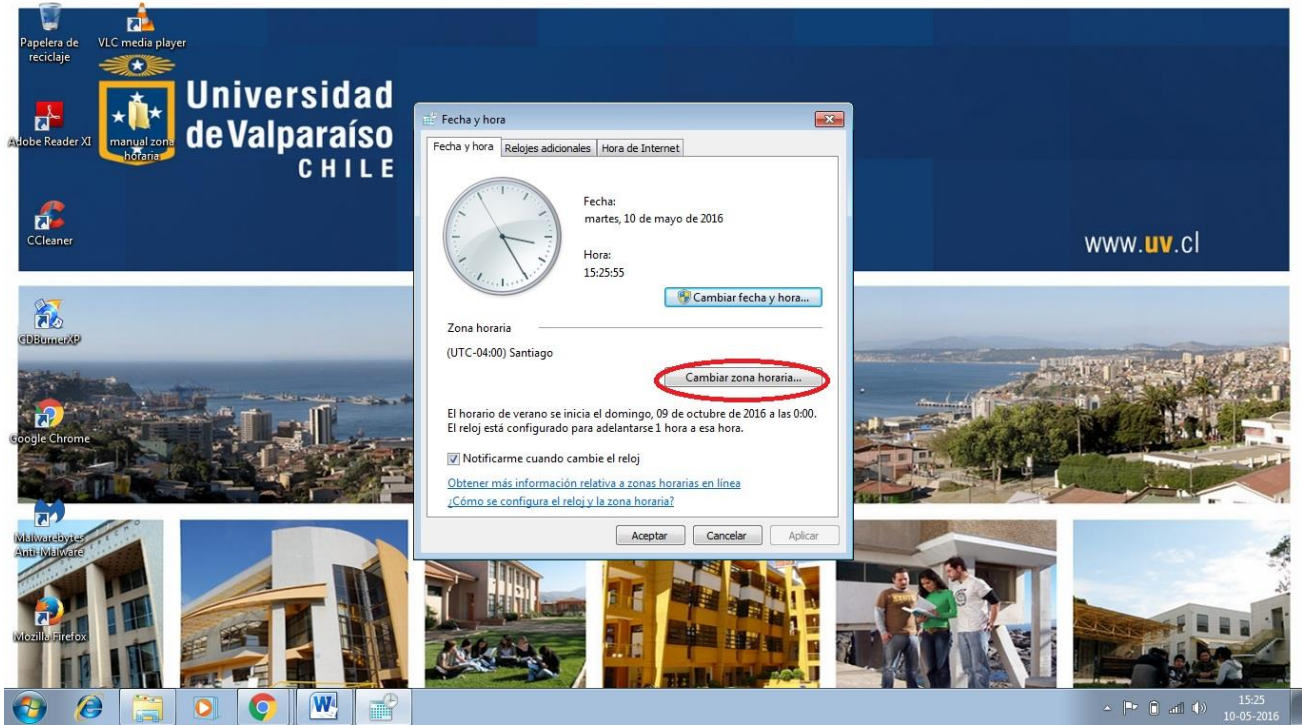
Papelera de reciclaje

VLC media player

Adobe Reader XI

manual zona horaria

Universidad de Valparaíso
CHILE

CCleaner

www.uv.cl

CDBurnerXP

Google Chrome

Malwarebytes Anti-Malware

Mozilla Firefox

Fecha y hora

Fecha y hora | Relojes adicionales | Hora de Internet

Fecha:
martes, 10 de mayo de 2016

Hora:
15:25:55

Cambiar fecha y hora...

Zona horaria

(UTC-04:00) Santiago

Cambiar zona horaria...

El horario de verano se inicia el domingo, 09 de octubre de 2016 a las 0:00. El reloj está configurado para adelantarse 1 hora a esa hora.

Notificarme cuando cambie el reloj

Obtener más información relativa a zonas horarias en línea
¿Cómo se configura el reloj y la zona horaria?

Aceptar | Cancelar | Aplicar

15:25
10-05-2016